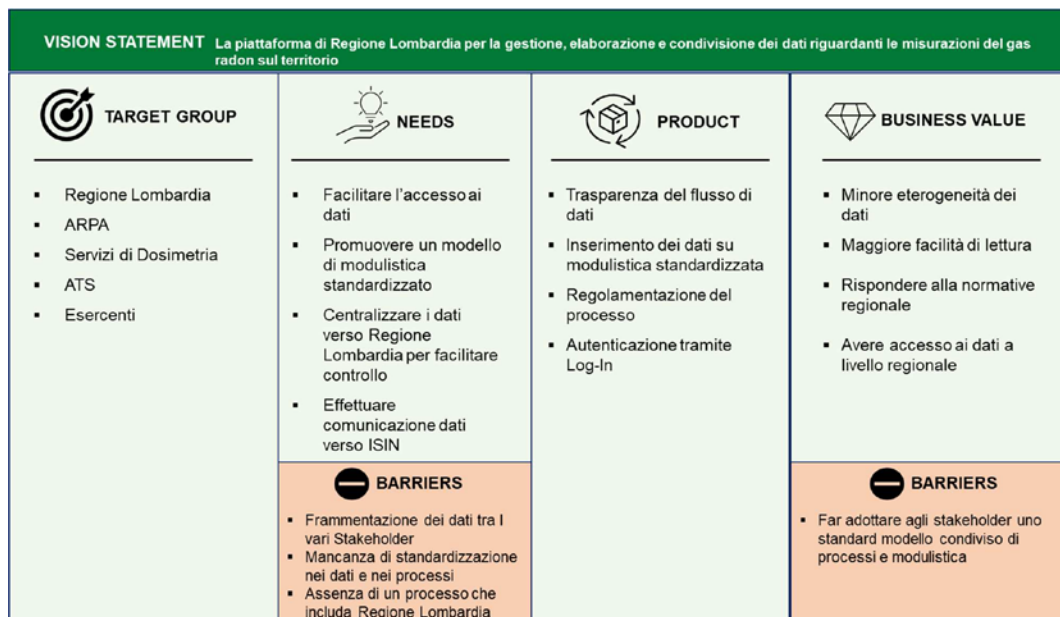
VISION STATEMENT La piattaforma di Regione Lombardia per la gestione, elaborazione e condivisione dei dati riguardanti le misurazioni del gas radon sul territorio

TARGET GROUP

- Regione Lombardia
- ARPA
- Servizi di Dosimetria
- ATS
- Esercenti

NEEDS

- Facilitare l'accesso ai dati
- Promuovere un modello di modulistica standardizzato
- Centralizzare i dati verso Regione Lombardia per facilitare controllo
- Effettuare comunicazione dati verso ISIN

BARRIERS

- Frammentazione dei dati tra I vari Stakeholder
- Mancanza di standardizzazione nei dati e nei processi
- Assenza di un processo che includa Regione Lombardia

PRODUCT

- Trasparenza del flusso di dati
- Inserimento dei dati su modulistica standardizzata
- Regolamentazione del processo
- Autenticazione tramite Log-In

BUSINESS VALUE

- Minore eterogeneità dei dati
- Maggiore facilità di lettura
- Rispondere alla normative regionale
- Avere accesso ai dati a livello regionale

BARRIERS

- Far adottare agli stakeholder uno standard modello condiviso di processi e modulistica